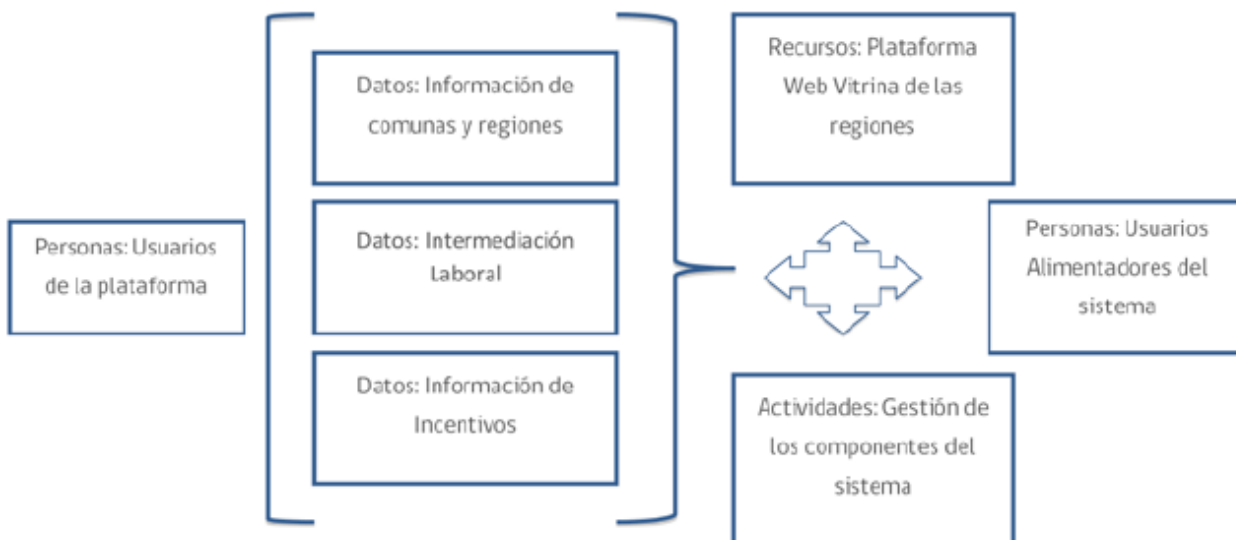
Personas: Usuarios de la plataforma

Datos: Información de comunas y regiones

Datos: Intermediación Laboral

Datos: Información de Incentivos

Recursos: Plataforma Web Vitrina de las regiones

Personas: Usuarios Alimentadores del sistema

Actividades: Gestión de los componentes del sistema